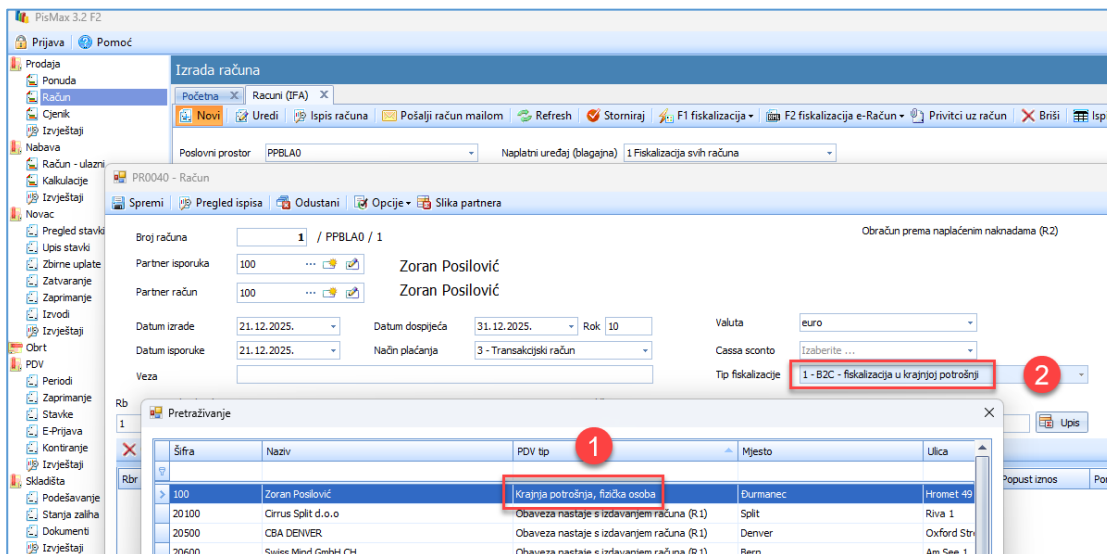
PisMax 3.2 F2

Prijava | Pomoć

Prodaja
Ponuda
Račun
Cjenik
Izvještaji
Nabava
Račun - ulazni
Kalkulacije
Izvještaji
Novac
Pregled stavki
Upis stavki
Zbirne uplate
Zatvaranje
Zaprimanje
Izvodi
Izvještaji
Obrt
PDV
Periodi
Zaprimanje
Stavke
E-Prijava
Kontiranje
Izvještaji
Skladišta
Podešavanje
Stanja zaliha
Dokumenti
Izvještaji

Izrada računa

Početna | Racuni (IFA)

Novi | Uredi | Ispis računa | Pošalji račun mailom | Refresh | Storniraj | F1 fiskalizacija | F2 fiskalizacija e-Račun | Privitci uz račun | Briši | Isp

Poslovni prostor PPBLA0 | Naplatni uređaj (blagajna) 1 Fiskalizacija svih računa

PR0040 - Račun

Spremi | Pregled ispisa | Odustani | Opcije | Slika partnera

Broj računa 1 / PPBLA0 / 1
Obračun prema naplaćenim naknadama (R2)
Partner isporuka 100 Zoran Posilović
Partner račun 100 Zoran Posilović
Datum izrade 21.12.2025. | Datum dospijeća 31.12.2025. | Rok 10 | Valuta euro
Datum isporuke 21.12.2025. | Način plaćanja 3 - Transakcijski račun | Cassa sconto Izaberite ...
Veza | Tip fiskalizacije 1 - B2C - fiskalizacija u krajnjoj potrošnji

2

Rb
1
Upis
Rbr
Popust iznos
Po

Pretraživanje

1

| Šifra | Naziv | PDV tip | Mjesto | Ulica |
|---|---|---|---|---|
| 100 | Zoran Posilović | Krajnja potrošnja, fizička osoba | Đurmanec | Hromet 49 |
| 20100 | Cirrus Split d.o.o | Obaveza nastaje s izdavanjem računa (R1) | Split | Riva 1 |
| 20500 | CBA DENVER | Obaveza nastaje s izdavanjem računa (R1) | Denver | Oxford Str |
| 20600 | Swiss Mind GmbH CH | Obaveza nastaje s izdavanjem računa (R1) | Bern | Am See 1 |